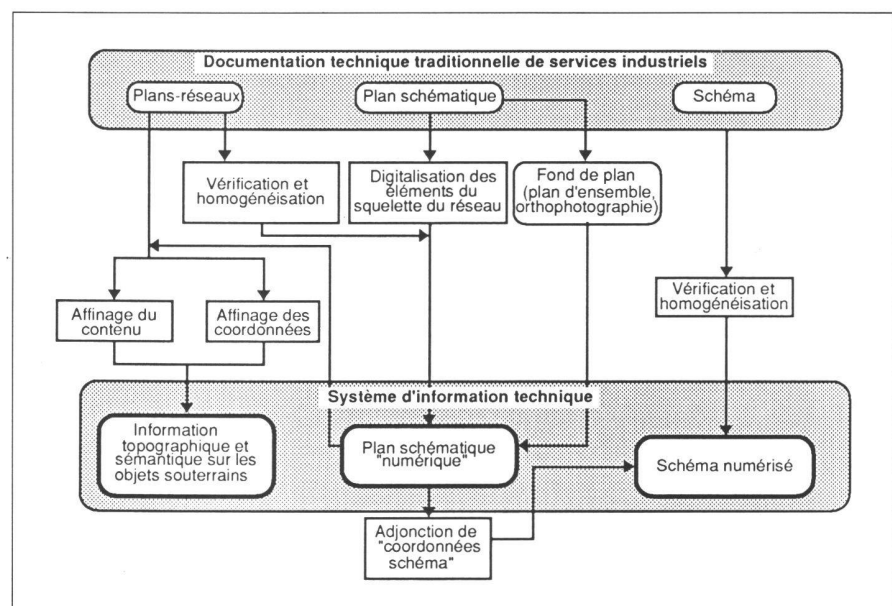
Documentation technique traditionnelle de services industriels

Plans-réseaux

Plan schématique

Schéma

Vérification et homogénéisation

Digitalisation des éléments du squelette du réseau

Fond de plan (plan d'ensemble, orthophotographie)

Affinage du contenu

Affinage des coordonnées

Vérification et homogénéisation

Système d'information technique

Information topographique et sémantique sur les objets souterrains

Plan schématique "numérique"

Schéma numérisé

Adjonction de "coordonnées schéma"